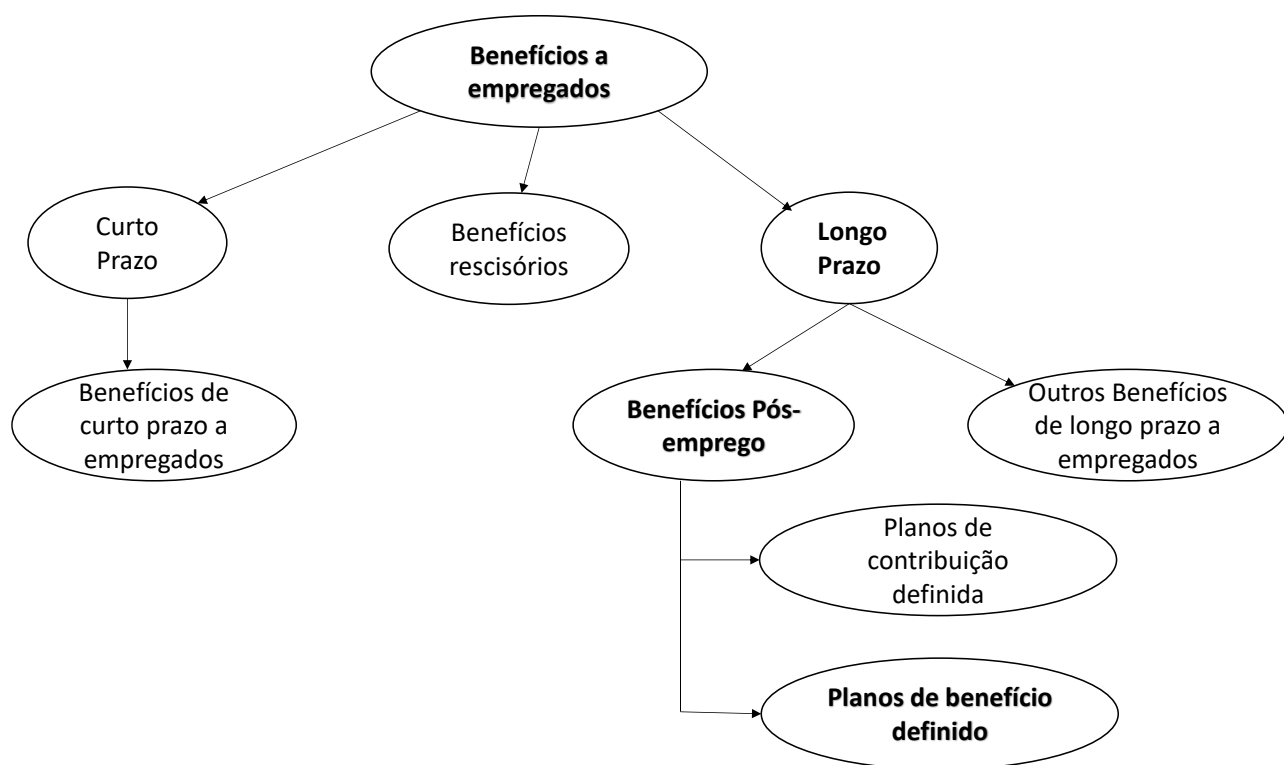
Benefícios a empregados

Curto Prazo

Benefícios rescisórios

Longo Prazo

Benefícios de curto prazo a empregados

Benefícios Pós-emprego

Outros Benefícios de longo prazo a empregados

Planos de contribuição definida

Planos de benefício definido